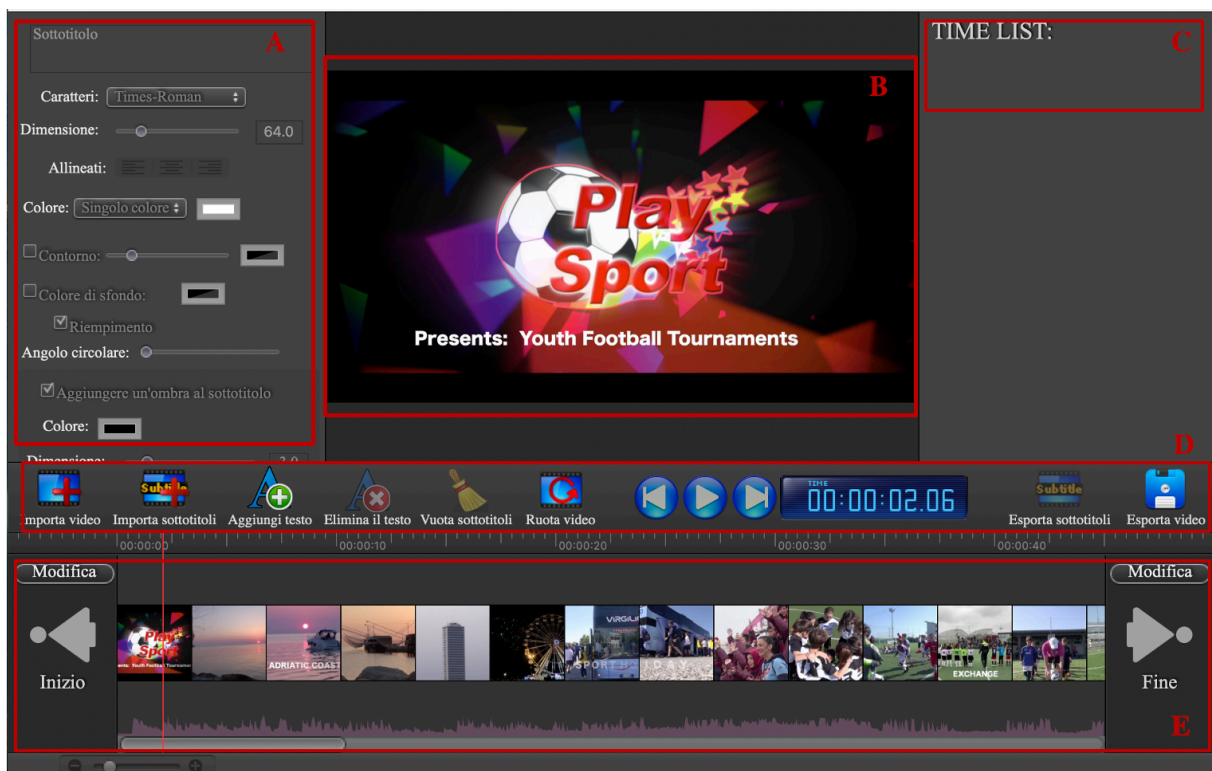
Sottotitolo

A

Caratteri: Times-Roman

Dimensione: 64.0

Allineati:

Colore: Singolo colore

Contorno:

Colore di sfondo:

Riempimento

Angolo circolare:

Aggiungere un'ombra al sottotitolo

Colore:

Dimensione: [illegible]

B

Play Sport

Presents: Youth Football Tournaments

TIME LIST:

C

D

mporta video Importa sottotitoli Aggiungi testo Elimina il testo Vuota sottotitoli Ruota video

TIME 00:00:02.06

Esporta sottotitoli Esporta video

00:00:00 00:00:10 00:00:20 00:00:30 00:00:40

Modifica

Inizio

ADRIATIC COAST

SPORT HOLIDAY

EXCHANGE

Modifica

Fine

E